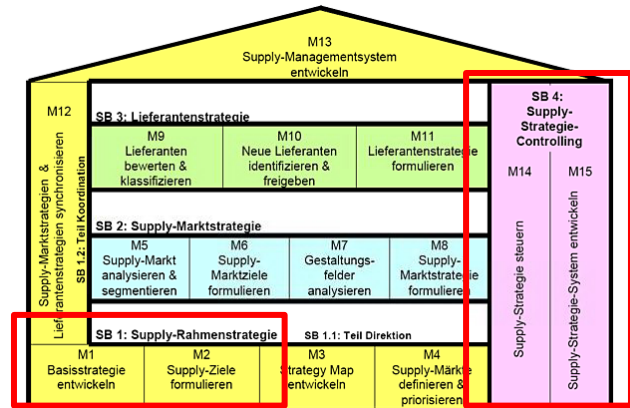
M13
Supply-Managementsystem entwickeln

M12

Supply-Marktstrategien & Lieferantenstrategien synchronisieren

SB 1.2: Teil Koordination

SB 3: Lieferantenstrategie

M9
Lieferanten bewerten & klassifizieren

M10
Neue Lieferanten identifizieren & freigeben

M11
Lieferantenstrategie formulieren

SB 2: Supply-Marktstrategie

M5
Supply-Markt analysieren & segmentieren

M6
Supply-Marktziele formulieren

M7
Gestaltungsfelder analysieren

M8
Supply-Marktstrategie formulieren

SB 1: Supply-Rahmenstrategie

SB 1.1: Teil Direktion

M1
Basisstrategie entwickeln

M2
Supply-Ziele formulieren

M3
Strategy Map entwickeln

M4
Supply-Märkte definieren & priorisieren

SB 4: Supply-Strategie-Controlling

M14

Supply-Strategie steuern

M15

Supply-Strategie-System entwickeln